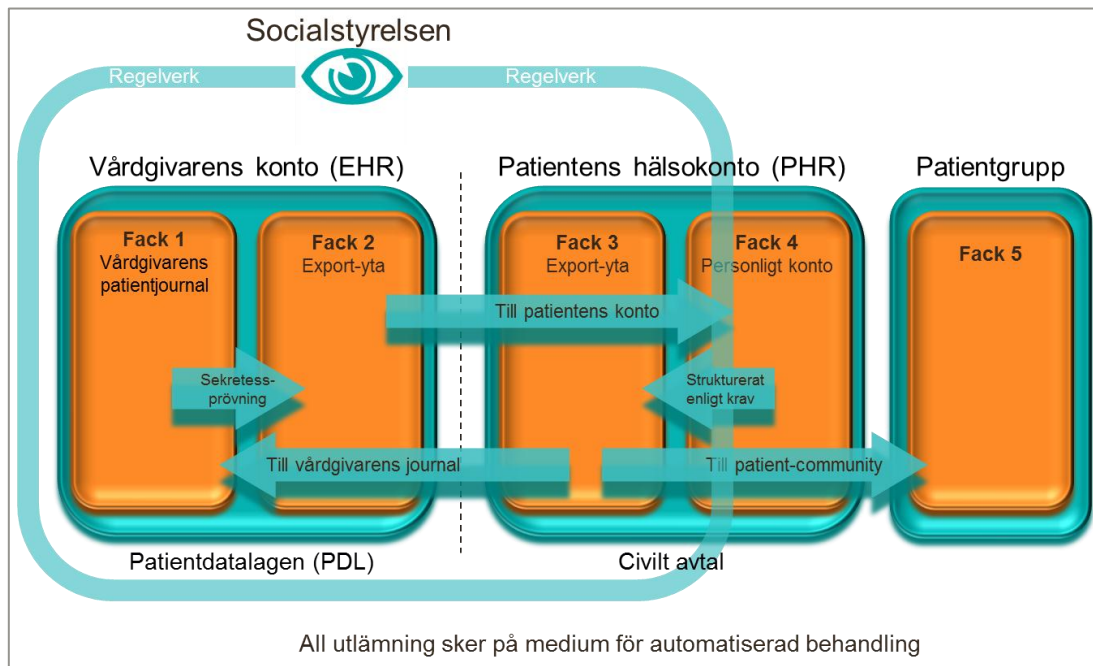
Socialstyrelsen

Regelverk

Regelverk

Vårdgivarens konto (EHR)

Patientens hälsokonto (PHR)

Patientgrupp

Fack 1
Vårdgivarens patientjournal

Fack 2
Export-yta

Fack 3
Export-yta

Fack 4
Personligt konto

Fack 5

Till patientens konto

Sekretessprövning

Strukturerat enligt krav

Till vårdgivarens journal

Till patient-community

Patientdatalagen (PDL)

Civilt avtal

All utlämning sker på medium för automatiserad behandling